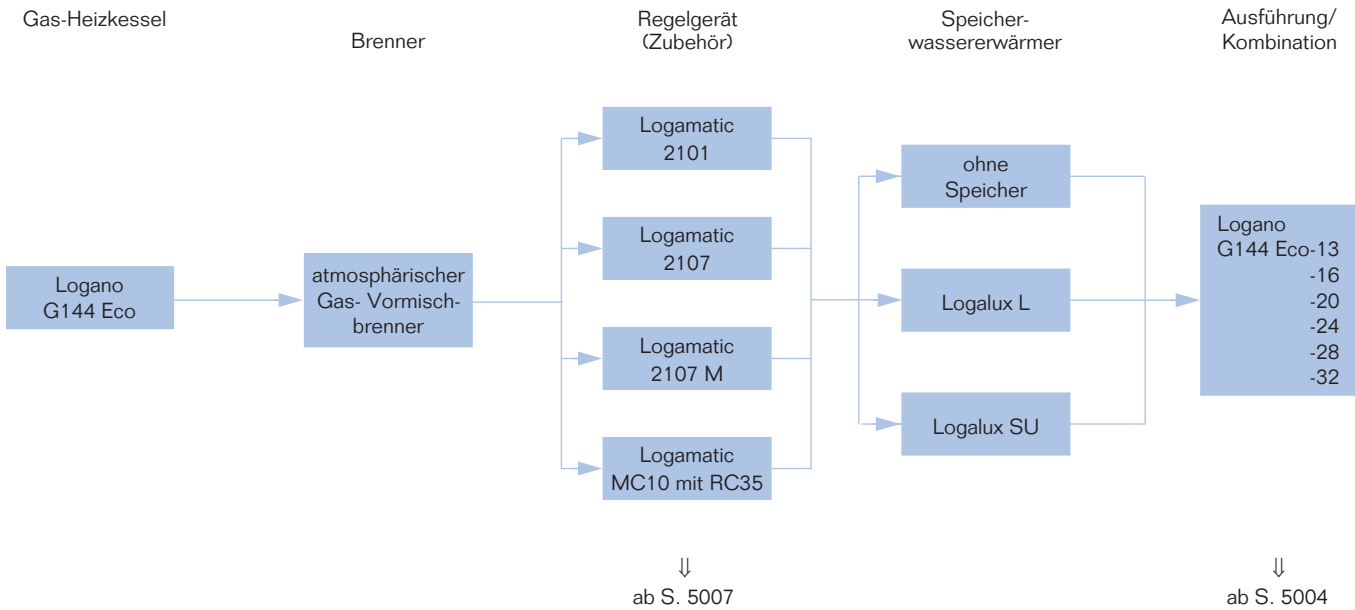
Gas-Heizkessel

Brenner

Regelgerät (Zubehör)

Speicherwassererwärmer

Ausführung/ Kombination

Logano G144 Eco

atmosphärischer Gas- Vormischbrenner

Logamatic 2101

Logamatic 2107

Logamatic 2107 M

Logamatic MC10 mit RC35

ohne Speicher

Logalux L

Logalux SU

Logano G144 Eco-13 -16 -20 -24 -28 -32

⇓
ab S. 5007

⇓
ab S. 5004